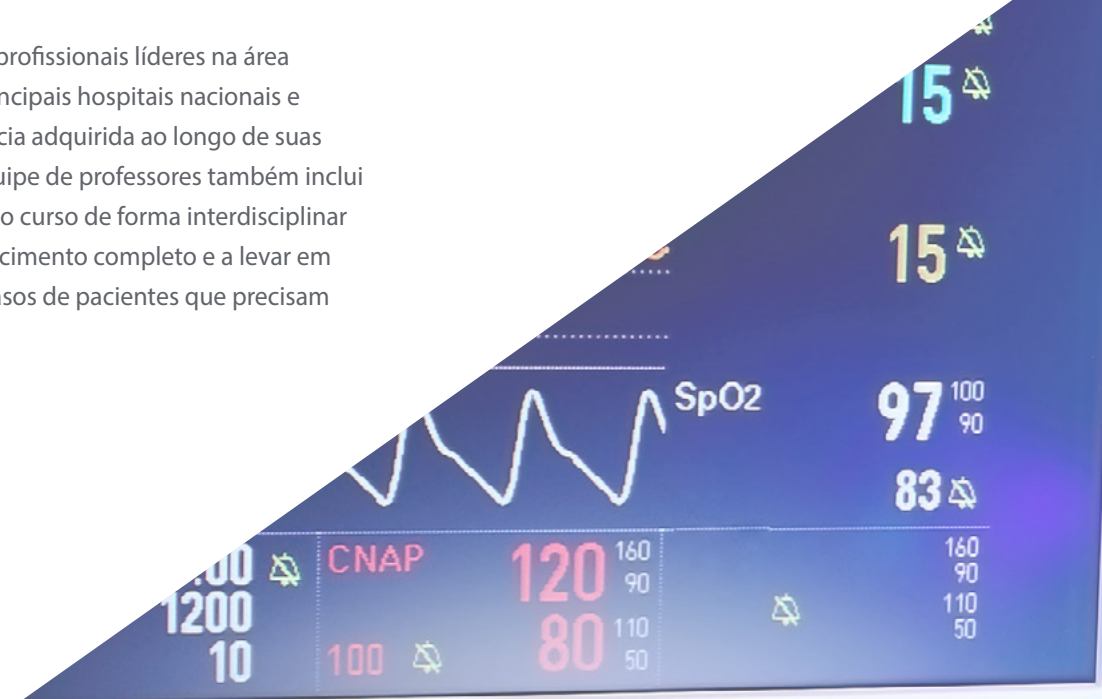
profissionais líderes na área
ncipais hospitais nacionais e
cia adquirida ao longo de suas
uipe de professores também inclui
o curso de forma interdisciplinar
cimento completo e a levar em
asos de pacientes que precisam

15

15

SpO2

97 100 90

83

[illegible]00

1200

10

CNAP

120 160 90

80 110 50

100

160
90
110
50